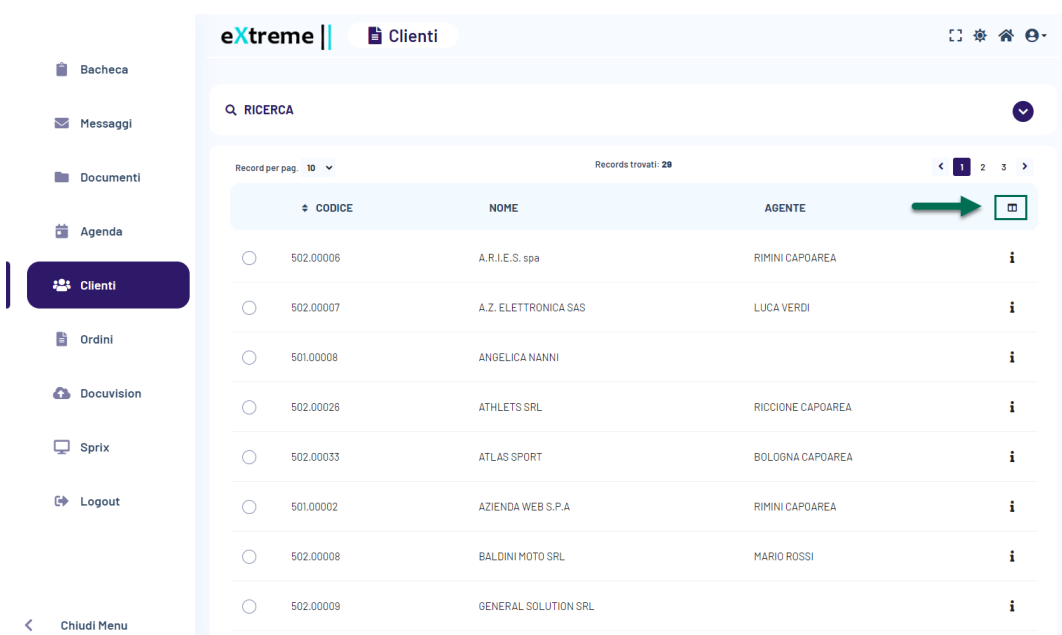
eXtreme | Clienti

Bacheca
Messaggi
Documenti
Agenda
Clienti
Ordini
Docuvision
Sprix
Logout

Chiudi Menu

RICERCA

Record per pag. 10
Records trovati: 29
1 2 3

| | CODICE | NOME | AGENTE | |
|---|---|---|---|---|
| | 502.00006 | A.R.I.E.S. spa | RIMINI CAPOAREA | i |
| | 502.00007 | A.Z. ELETTRONICA SAS | LUCA VERDI | i |
| | 501.00008 | ANGELICA NANNI | | i |
| | 502.00026 | ATHLETS SRL | RICCIONE CAPOAREA | i |
| | 502.00033 | ATLAS SPORT | BOLOGNA CAPOAREA | i |
| | 501.00002 | AZIENDA WEB S.P.A | RIMINI CAPOAREA | i |
| | 502.00008 | BALDINI MOTO SRL | MARIO ROSSI | i |
| | 502.00009 | GENERAL SOLUTION SRL | | i |